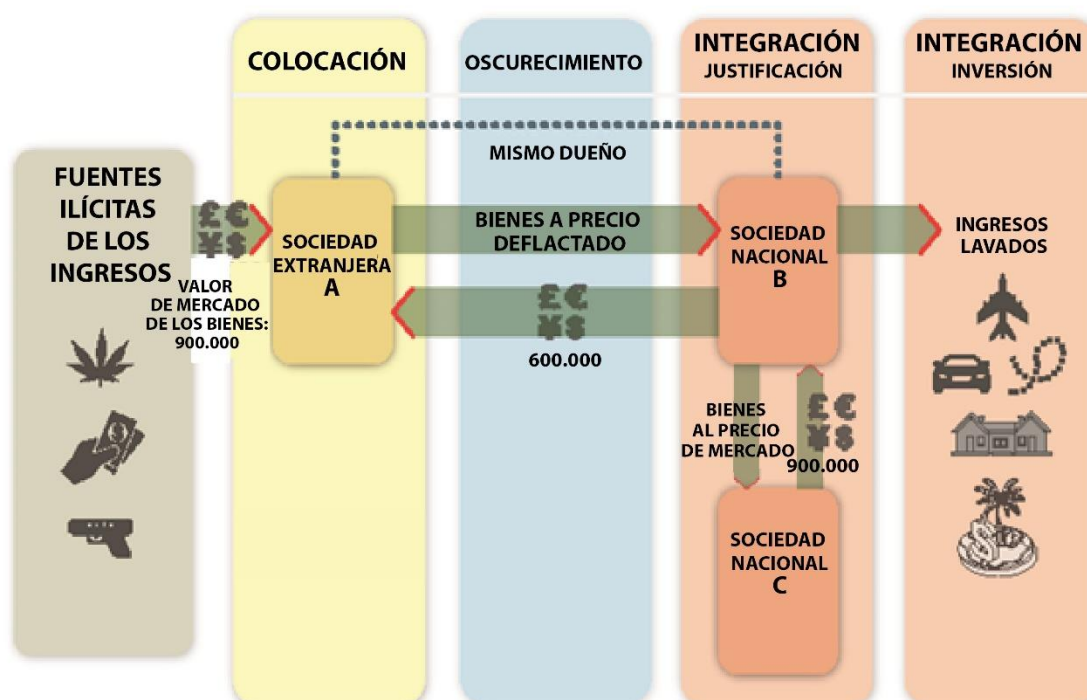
COLOCACIÓN

OSCURECIMIENTO

INTEGRACIÓN
JUSTIFICACIÓN

INTEGRACIÓN
INVERSIÓN

FUENTES ILÍCITAS DE LOS INGRESOS

£€
¥$

VALOR DE MERCADO DE LOS BIENES: 900.000

MISMO DUEÑO

SOCIEDAD EXTRANJERA
A

BIENES A PRECIO DEFLACTADO

£€
¥$

600.000

SOCIEDAD NACIONAL
B

INGRESOS LAVADOS

BIENES AL PRECIO DE MERCADO

£€
¥$

900.000

SOCIEDAD NACIONAL
C